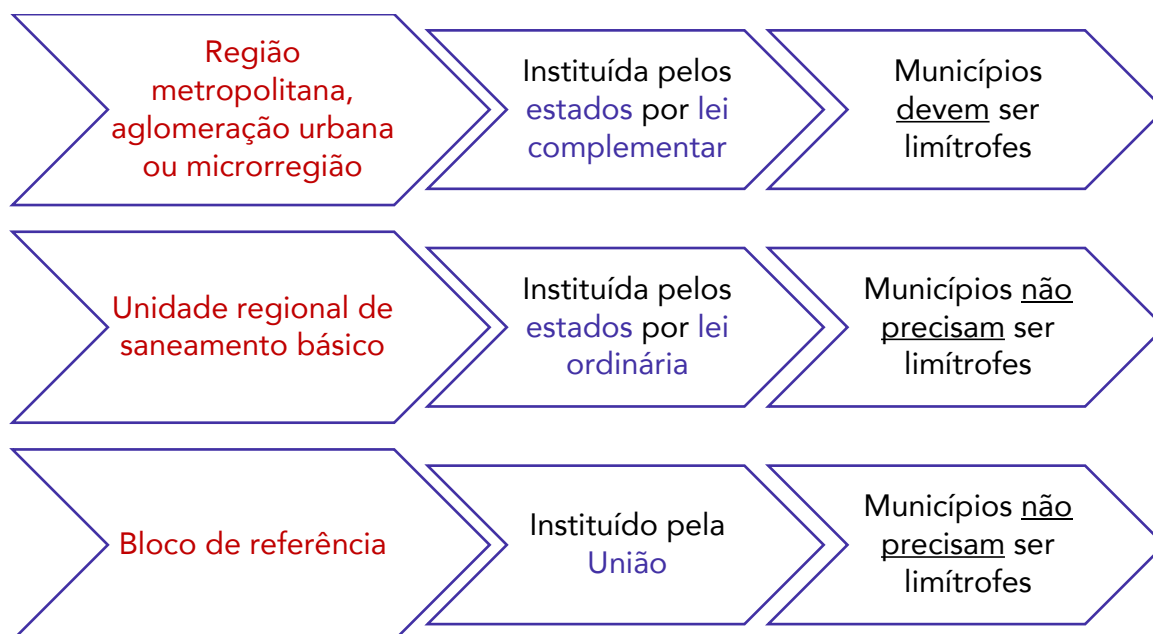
Região metropolitana, aglomeração urbana ou microrregião

Instituída pelos estados por lei complementar

Municípios devem ser limítrofes

Unidade regional de saneamento básico

Instituída pelos estados por lei ordinária

Municípios não precisam ser limítrofes

Bloco de referência

Instituído pela União

Municípios não precisam ser limítrofes